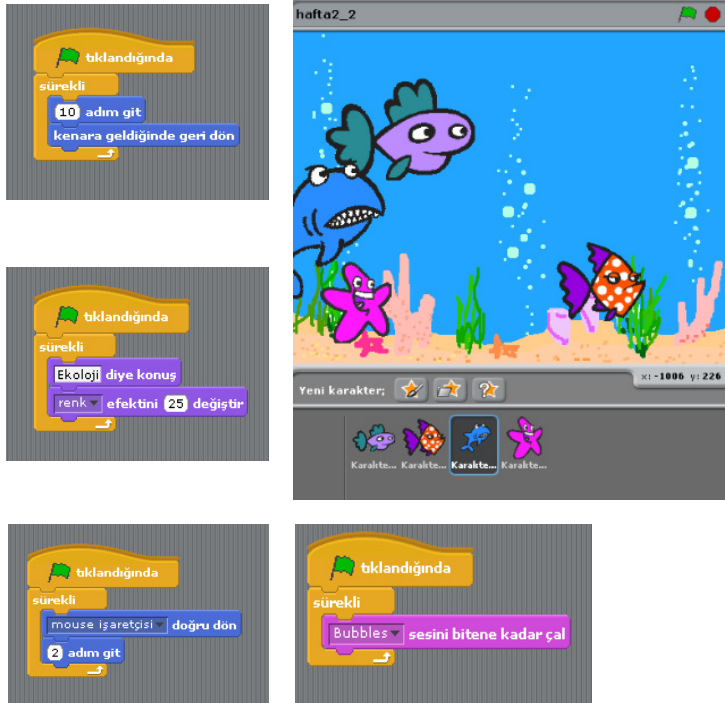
tıklandığında
sürekli
10 adım git
kenara geldiğinde geri dön

hafta2_2

tıklandığında
sürekli
Ekoloji diye konuş
renk efektini 25 değiştir

Yeni karakter:
x: -1006 y: 226
Karakte... Karakte... Karakte... Karakte...

tıklandığında
sürekli
mouse işaretçisi doğru dön
2 adım git

tıklandığında
sürekli
Bubbles sesini bitene kadar çal